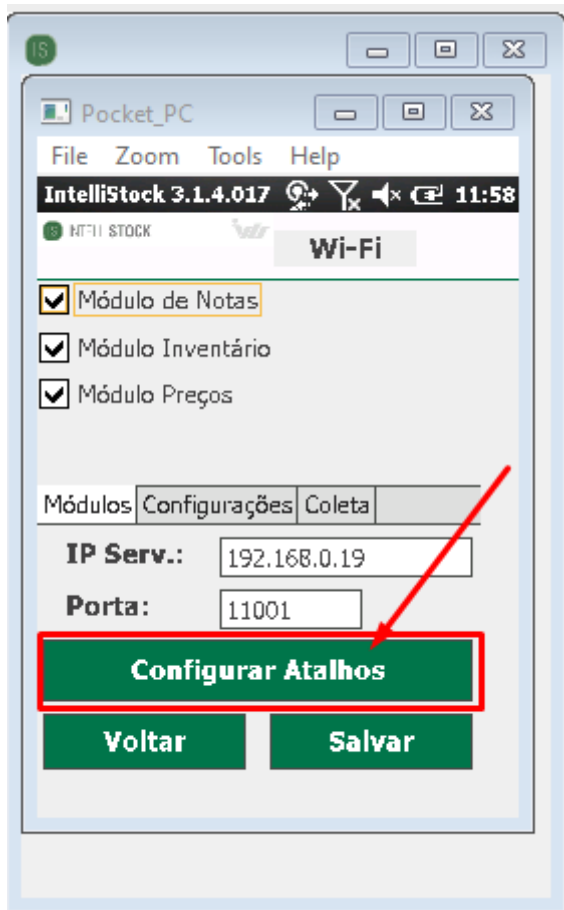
IS

Pocket_PC

File Zoom Tools Help

IntelliStock 3.1.4.017 11:58

IS INTELLI STOCK

Wi-Fi

Módulo de Notas

Módulo Inventário

Módulo Preços

Módulos Configurações Coleta

IP Serv.: 192.168.0.19

Porta: 11001

Configurar Atalhos

Voltar Salvar